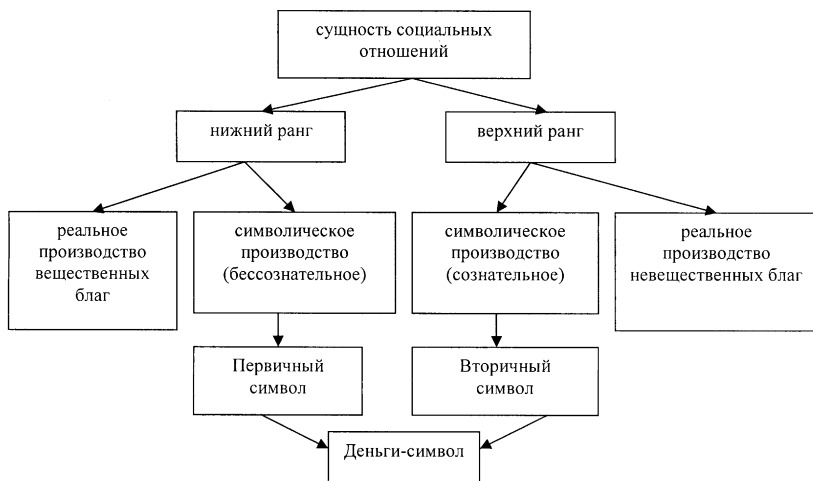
сущность социальных отношений

нижний ранг

верхний ранг

реальное производство вещественных благ

символическое производство (бессознательное)

символическое производство (сознательное)

реальное производство невещественных благ

Первичный символ

Вторичный символ

Деньги-символ